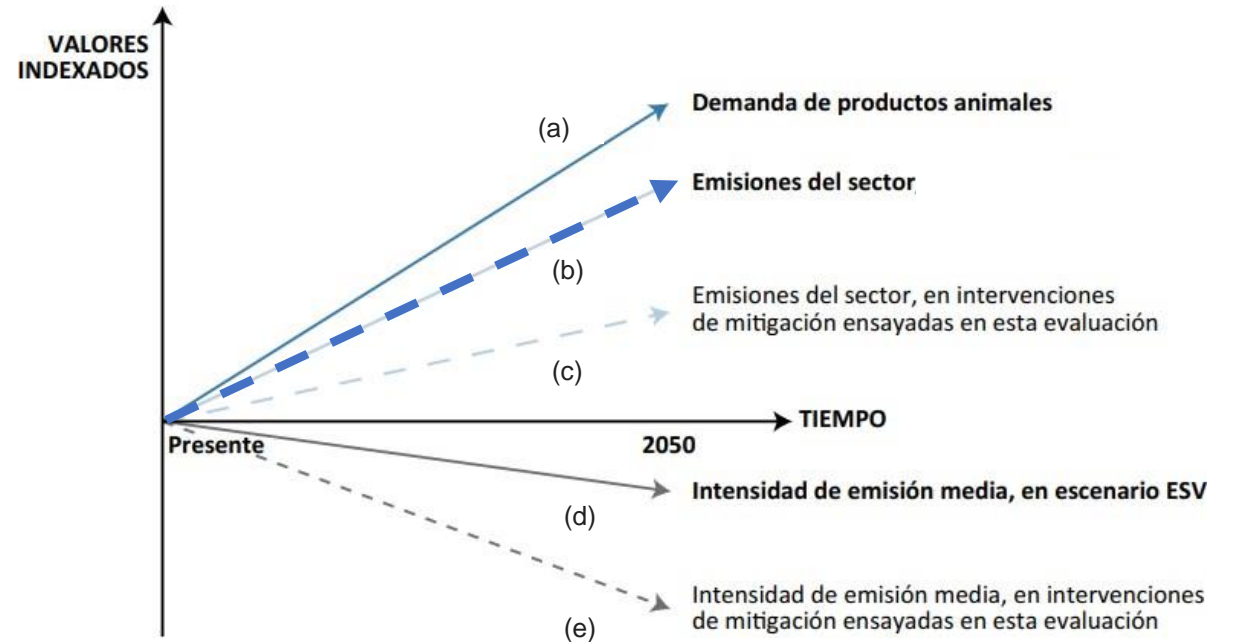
VALORES INDEXADOS

Demanda de productos animales

(a)

Emisiones del sector

(b)

Emisiones del sector, en intervenciones de mitigación ensayadas en esta evaluación

(c)

TIEMPO

Presente

2050

Intensidad de emisión media, en escenario ESV

(d)

Intensidad de emisión media, en intervenciones de mitigación ensayadas en esta evaluación

(e)